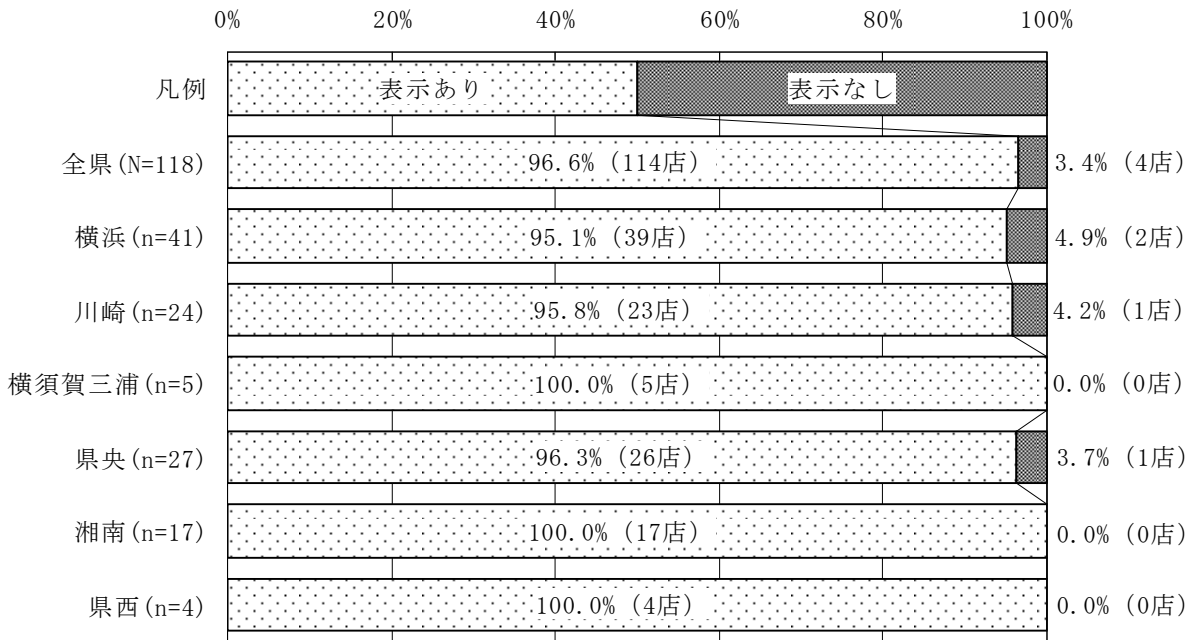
0% 20% 40% 60% 80% 100%

凡例 表示あり 表示なし

全県(N=118) 96.6%(114店) 3.4%(4店)

横浜(n=41) 95.1%(39店) 4.9%(2店)

川崎(n=24) 95.8%(23店) 4.2%(1店)

横須賀三浦(n=5) 100.0%(5店) 0.0%(0店)

県央(n=27) 96.3%(26店) 3.7%(1店)

湘南(n=17) 100.0%(17店) 0.0%(0店)

県西(n=4) 100.0%(4店) 0.0%(0店)